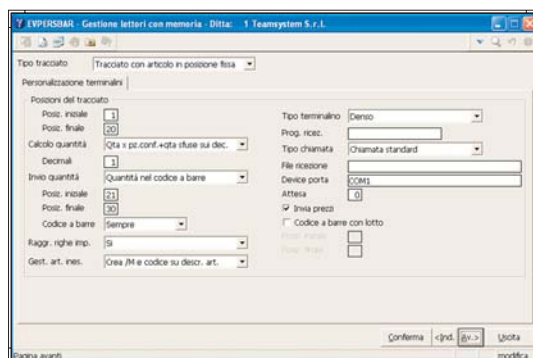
EVPERSBAR - Gestione lettori con memoria - Ditta: 1 Teamsystem S.r.l.

Tipo tracciato
Tracciato con articolo in posizione fissa

Personalizzazione terminali

Posizioni del tracciato
Posiz. iniziale 1
Posiz. finale 20
Calcolo quantità Qta x pz.conf.+qta sfuse sui dec.
Decimali 1
Invio quantità Quantità nel codice a barre
Posiz. iniziale 21
Posiz. finale 30
Codice a barre Sempre
Raggr. righe imp. Si
Gest. art. ines. Crea /M e codice su descr. art.

Tipo terminalino Denso
Prog. ricez.
Tipo chiamata Chiamata standard
File ricezione
Device porta COM1
Attesa 0
Invia prezzi
Codice a barre con lotto
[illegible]
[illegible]

Conferma
<Ind.
Av.>
Uscita

Pagina avanti
modifica